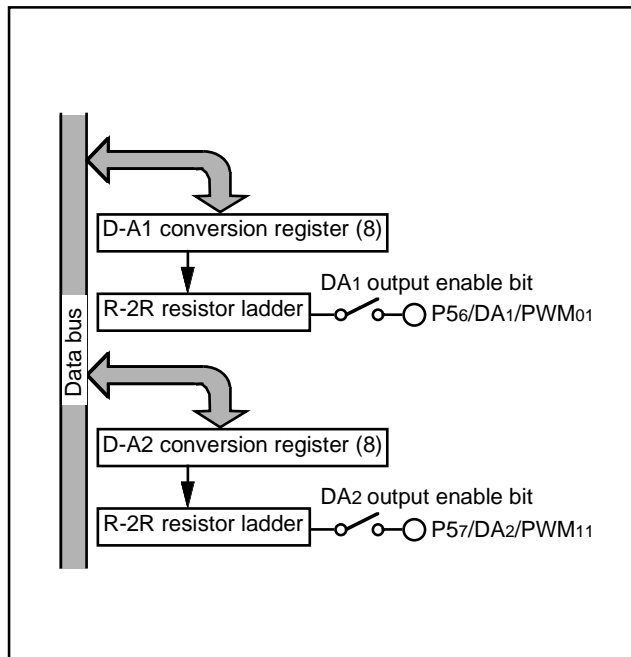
Data bus

D-A1 conversion register (8)

DA$_1$ output enable bit

R-2R resistor ladder

P5$_6$/DA$_1$/PWM$_{01}$

D-A2 conversion register (8)

DA$_2$ output enable bit

R-2R resistor ladder

P5$_7$/DA$_2$/PWM$_{11}$